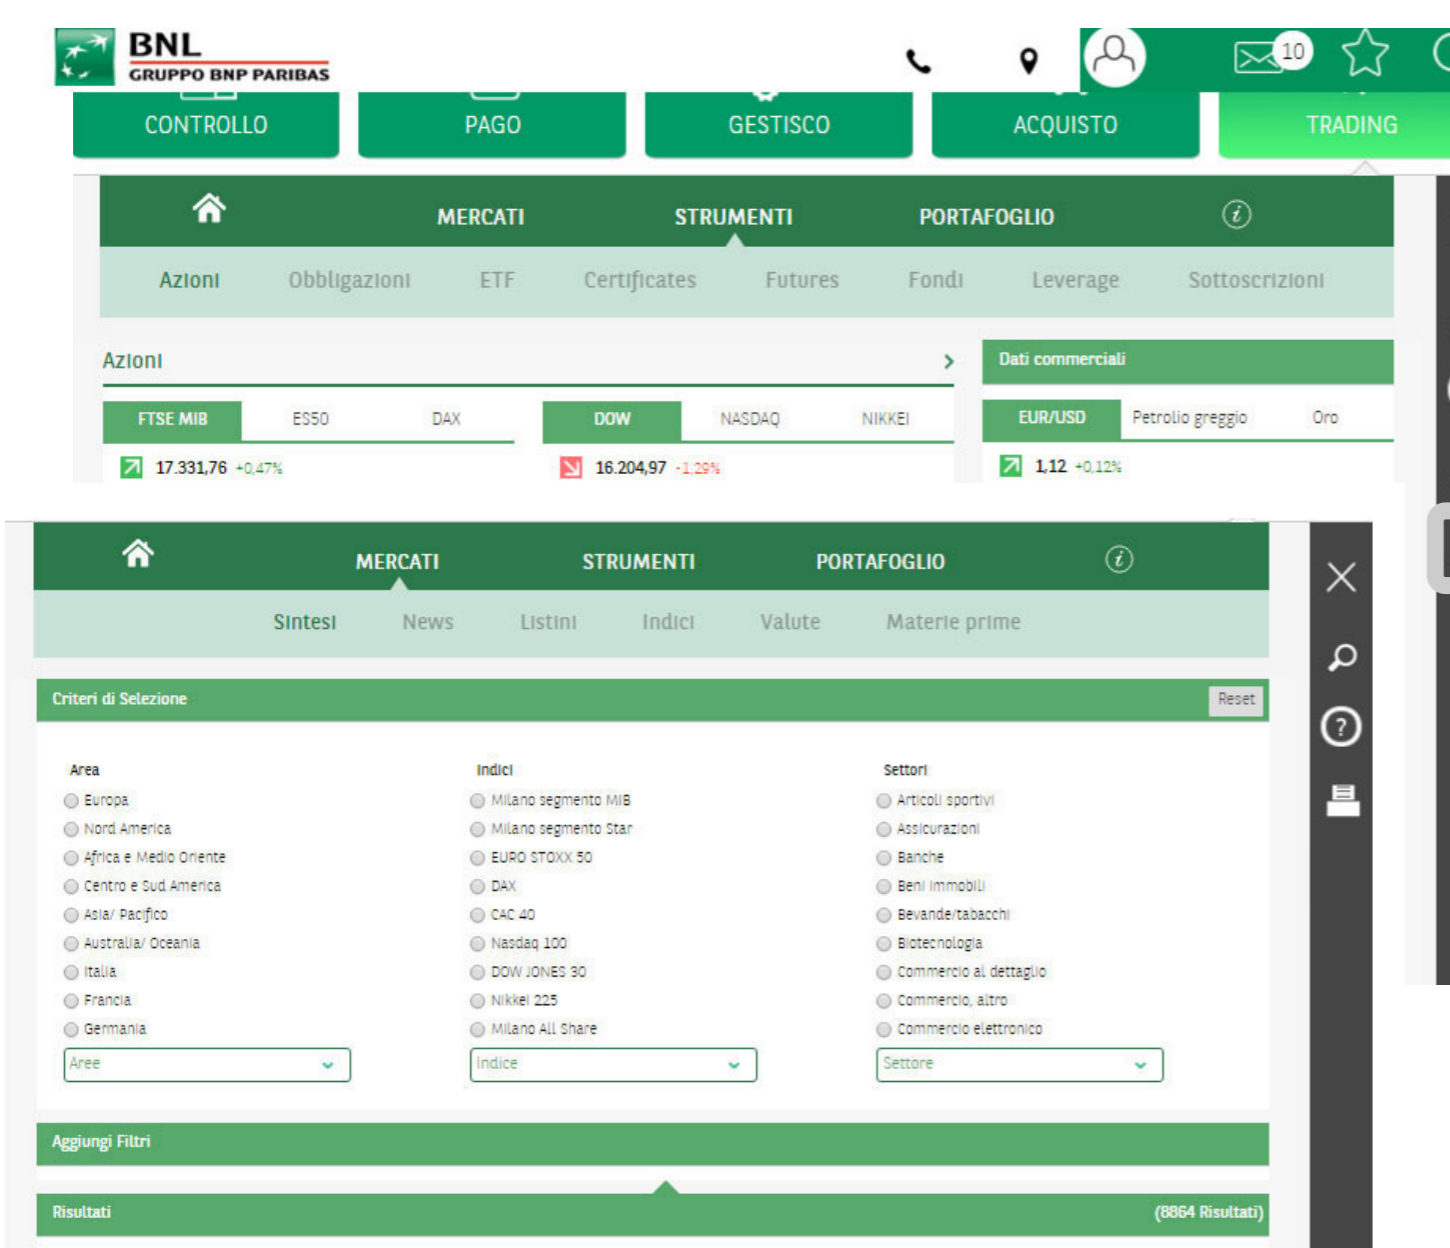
BNL
GRUPPO BNP PARIBAS

10

CONTROLLO PAGO GESTISCO ACQUISTO TRADING

MERCATI STRUMENTI PORTAFOGLIO

Azioni Obbligazioni ETF Certificates Futures Fondi Leverage Sottoscrizioni

Azioni

Dati commerciali

| FTSE MIB | ES50 | DAX |
|---|---|---|
| 17.331,76 +0,47% | | |

| DOW | NASDAQ | NIKKEI |
|---|---|---|
| 16.204,97 -1,29% | | |

| EUR/USD | Petrolio greggio | Oro |
|---|---|---|
| 1,12 +0,12% | | |

MERCATI STRUMENTI PORTAFOGLIO

Sintesi News Listini Indici Valute Materie prime

Criteri di Selezione

Reset

| Area | Indici | Settori |
|---|---|---|
| Europa | Milano segmento MIB | Articoli sportivi |
| Nord America | Milano segmento Star | Assicurazioni |
| Africa e Medio Oriente | EURO STOXX 50 | Banche |
| Centro e Sud America | DAX | Beni immobili |
| Asia/ Pacifico | CAC 40 | Bevande/tabacchi |
| Australia/ Oceania | Nasdaq 100 | Biotecnologia |
| Italia | DOW JONES 30 | Commercio al dettaglio |
| Francia | Nikkei 225 | Commercio, altro |
| Germania | Milano All Share | Commercio elettronico |
| Aree | Indice | Settore |

Aggiungi Filtri

Risultati (8864 Risultati)